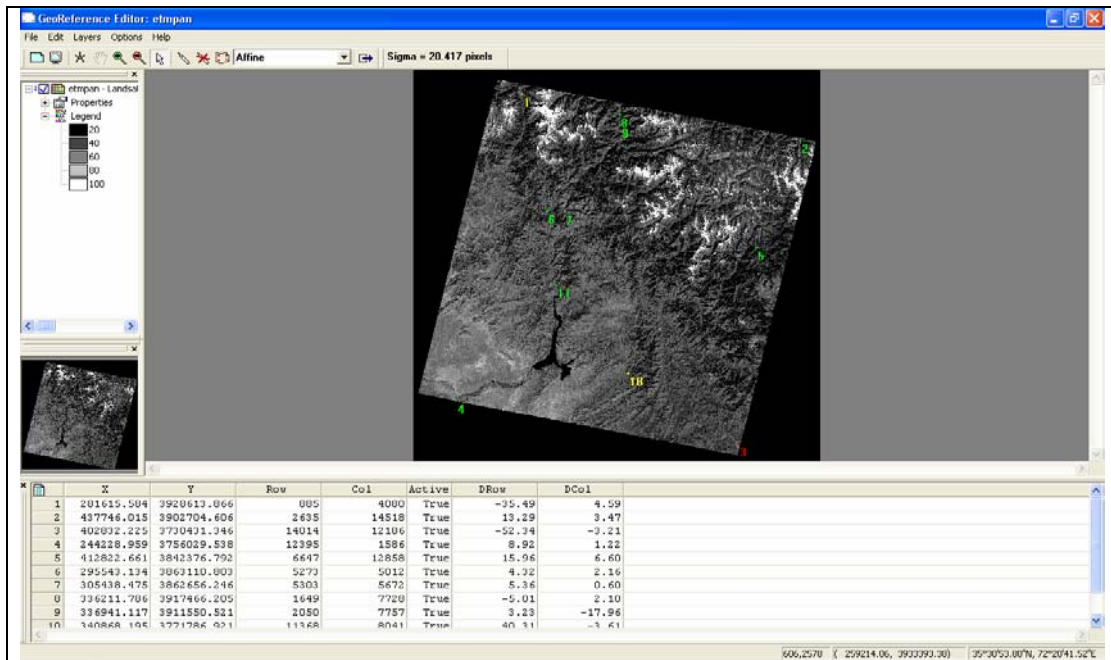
GeoReference Editor: etmpan

File Edit Layers Options Help

Affine

Sigma = 20.417 pixels

etmpan - Landsat
Properties
Legend
20
40
60
80
100

1
8
9
2
6
7
5
11
10
4
3

| | X | Y | Row | Col | Active | DRow | DCol |
|---|---|---|---|---|---|---|---|
| 1 | 281615.584 | 3920613.866 | 885 | 4000 | True | -35.49 | 4.59 |
| 2 | 437746.015 | 3902704.606 | 2635 | 14518 | True | 13.29 | 3.47 |
| 3 | 402832.225 | 3730431.346 | 14014 | 12106 | True | -52.34 | -3.21 |
| 4 | 244228.959 | 3756029.538 | 12395 | 1586 | True | 8.92 | 1.22 |
| 5 | 412822.661 | 3842376.792 | 6647 | 12858 | True | 15.96 | 6.60 |
| 6 | 295543.134 | 3863110.803 | 5273 | 5012 | True | 4.32 | 2.16 |
| 7 | 305438.475 | 3862656.246 | 5303 | 5672 | True | 5.36 | 0.60 |
| 8 | 336211.786 | 3917466.205 | 1649 | 7728 | True | -5.01 | 2.10 |
| 9 | 336941.117 | 3911550.521 | 2050 | 7757 | True | 3.23 | -17.96 |
| 10 | 340868.195 | 3771786.921 | 11368 | 8041 | True | 40.31 | -3.61 |

606,2570 ( 259214.06, 3933393.30) 35°30'53.00"N, 72°20'41.52"E